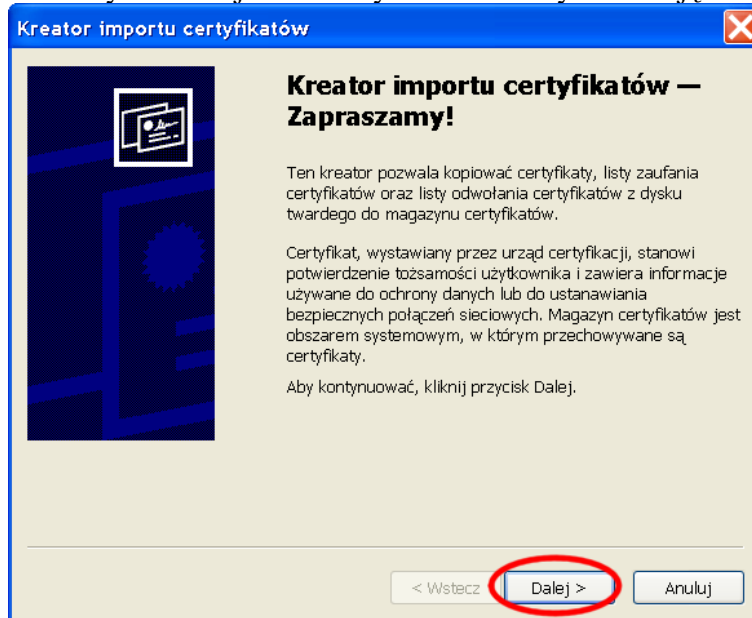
Kreator importu certyfikatów

Kreator importu certyfikatów — Zapraszamy!

Ten kreator pozwala kopiować certyfikaty, listy zaufania certyfikatów oraz listy odwołania certyfikatów z dysku twardego do magazynu certyfikatów.

Certyfikat, wystawiany przez urząd certyfikacji, stanowi potwierdzenie tożsamości użytkownika i zawiera informacje używane do ochrony danych lub do ustanawiania bezpiecznych połączeń sieciowych. Magazyn certyfikatów jest obszarem systemowym, w którym przechowywane są certyfikaty.

Aby kontynuować, kliknij przycisk Dalej.

< Wstecz | Dalej > | Anuluj